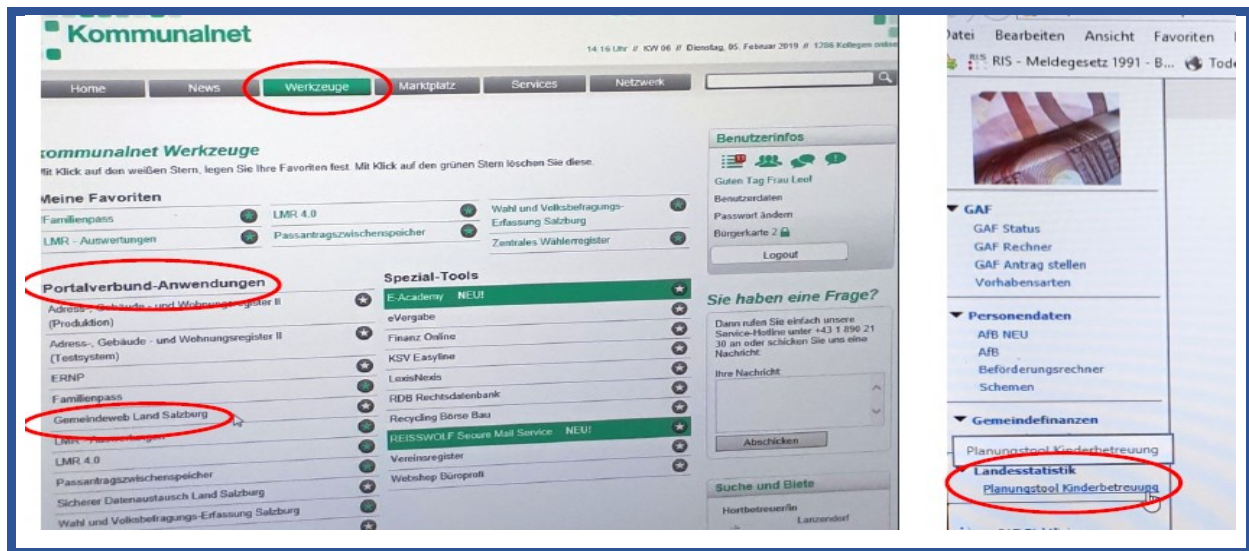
Kommunalnet

14:16 Uhr // KW 06 // Dienstag, 05. Februar 2019 // 1206 Kollegen online

Home | News | Werkzeuge | Marktplatz | Services | Netzwerk

kommunalnet Werkzeuge
Mit Klick auf den weißen Stern, legen Sie Ihre Favoriten fest. Mit Klick auf den grünen Stern löschen Sie diese.

Meine Favoriten
Familienpass
LMR - Auswertungen
LMR 4.0
Passantragszwischenspeicher
Wahl und Volksbefragungs-Erfassung Salzburg
Zentrales Wählerregister

Portalverbund-Anwendungen
Adress-, Gebäude- und Wohnungsregister II (Produktion)
Adress-, Gebäude- und Wohnungsregister II (Testsystem)
ERNP
Familienpass
Gemeindeweb Land Salzburg
LMR - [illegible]
LMR 4.0
Passantragszwischenspeicher
Sicherer Datenaustausch Land Salzburg
Wahl und Volksbefragungs-Erfassung Salzburg

Spezial-Tools
E-Academy NEU!
eVergabe
Finanz Online
KSV Easyline
LexisNexis
RDB Rechtsdatenbank
Recycling Börse Bau
REISSWOLF Secure Mail Service NEU!
Vereinsregister
Webshop Büroprofi

Benutzerinfos
Guten Tag Frau Leof
Benutzerdaten
Passwort ändern
Bürgerkarte 2
Logout

Sie haben eine Frage?
Dann rufen Sie einfach unsere Service-Hotline unter +43 1 890 21 30 an oder schicken Sie uns eine Nachricht:
Ihre Nachricht
Abschicken

Suche und Biete
Hortbetreuer/in
Lanzendorf

Datei Bearbeiten Ansicht Favoriten
RIS - Meldegesetz 1991 - B... Tod

GAF
GAF Status
GAF Rechner
GAF Antrag stellen
Vorhabensarten

Personendaten
AfB NEU
AfB
Beförderungsrechner
Schemen

Gemeindefinanzen
Planungstool Kinderbetreuung
Landesstatistik
Planungstool Kinderbetreuung